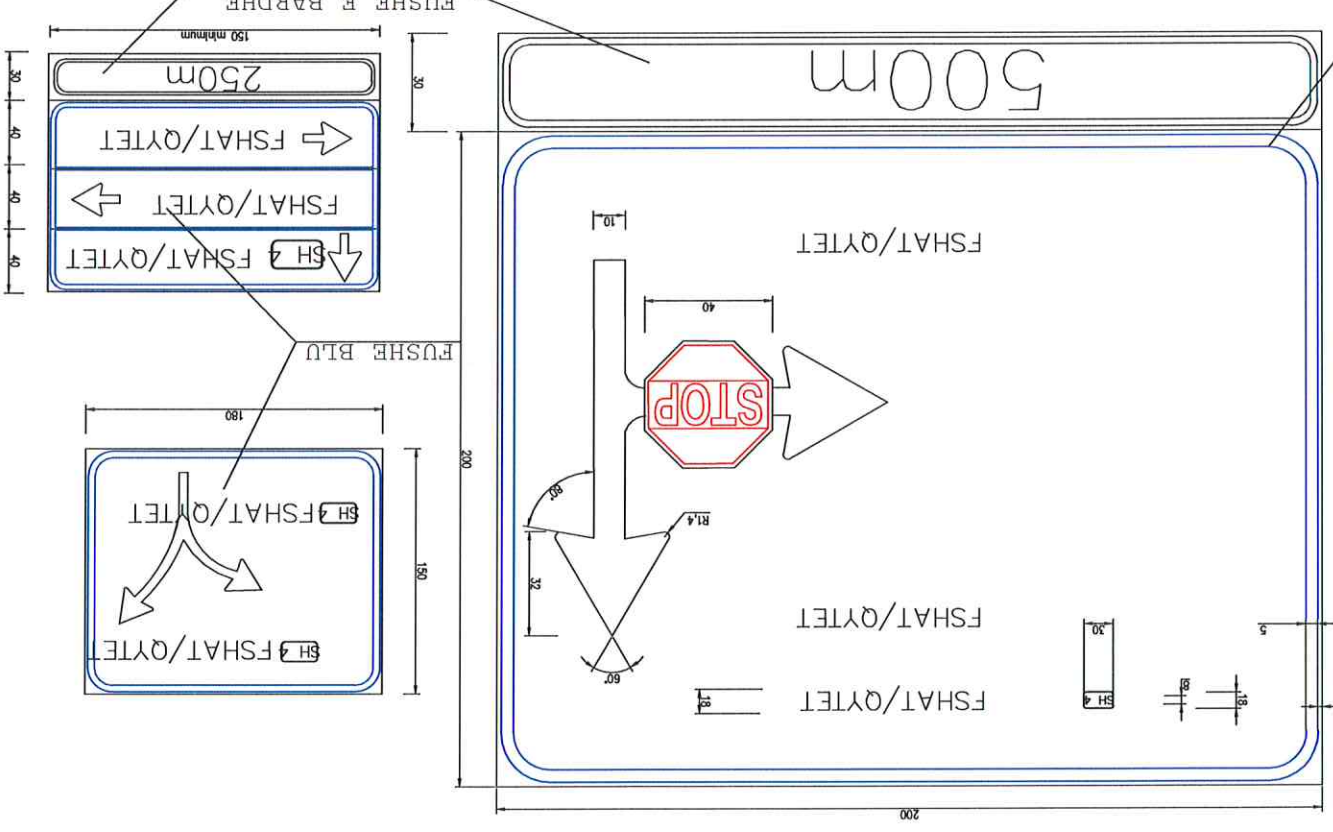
FUSHE E BARDHE

150 minimum

30

40

40

40

250m

FSHAT/QYTET

FSHAT/QYTET

SH 4 FSHAT/QYTET

FUSHE BLU

180

SH 4 FSHAT/QYTET

SH 4 FSHAT/QYTET

150

30

500m

200

10

FSHAT/QYTET

40

STOP

80

R1,4

32

60

FSHAT/QYTET

18

FSHAT/QYTET

30

SH 4

8

18

5

200